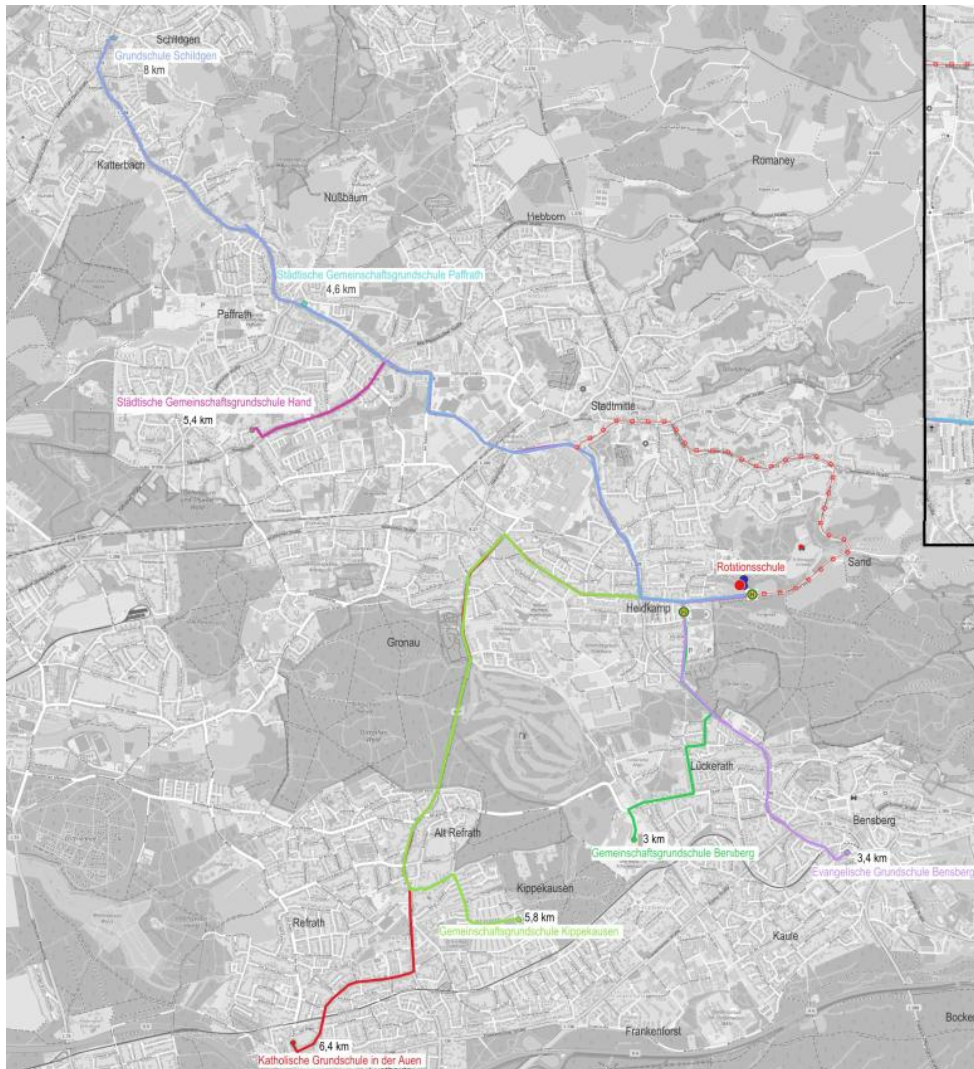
Schildgen
Grundschule Schildgen
8 km
Katterbach
Nußbaum
Romaney
Hebborn
Städtische Gemeinschaftsgrundschule Paffrath
4,6 km
Paffrath
Städtische Gemeinschaftsgrundschule Hand
5,4 km
Stadtmitte
Rotationsschule
Sand
Heidkamp
Gronau
Lückerath
Bensberg
3 km
Gemeinschaftsgrundschule Bensberg
3,4 km
Evangelische Grundschule Bensberg
Alt Refrath
Kippekausen
5,8 km
Gemeinschaftsgrundschule Kippekausen
Refrath
Kaule
6,4 km
Katholische Grundschule in der Auen
Frankenforst
Bocker